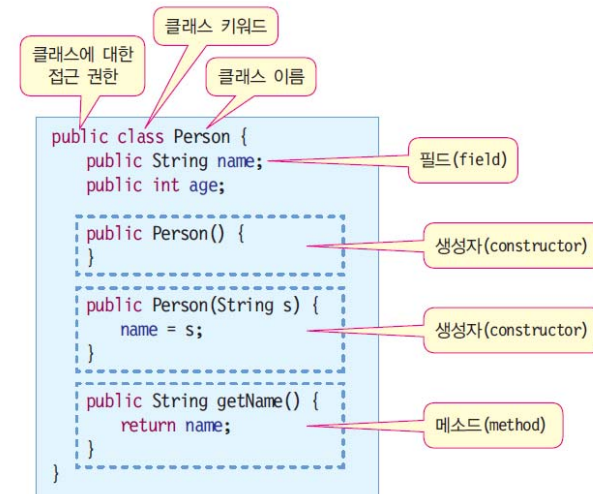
클래스 키워드

클래스에 대한 접근 권한

클래스 이름

public class Person {
    public String name;
    public int age;

    public Person() {
    }

    public Person(String s) {
        name = s;
    }

    public String getName() {
        return name;
    }
}

필드(field)

생성자(constructor)

생성자(constructor)

메소드(method)